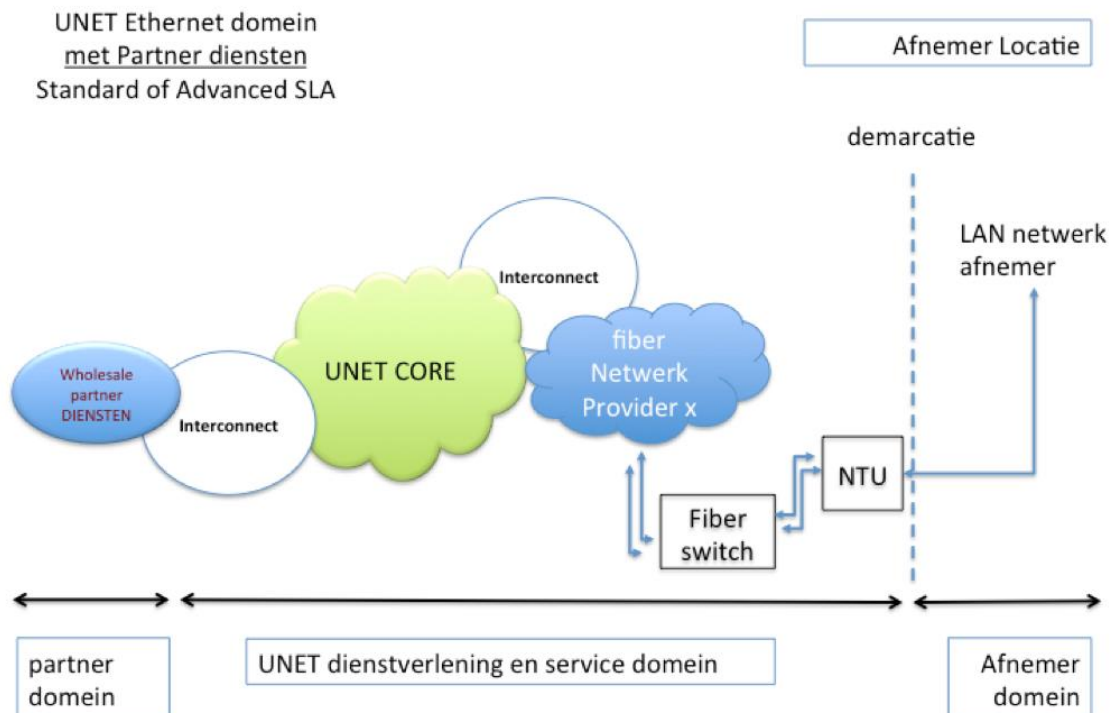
UNET Ethernet domein
met Partner diensten
Standard of Advanced SLA

Afnemer Locatie

demarcatie

LAN netwerk
afnemer

Interconnect

UNET CORE

fiber
Netwerk
Provider x

Wholesale
partner
DIENSTEN

Interconnect

NTU

Fiber
switch

partner
domein

UNET dienstverlening en service domein

Afnemer
domein